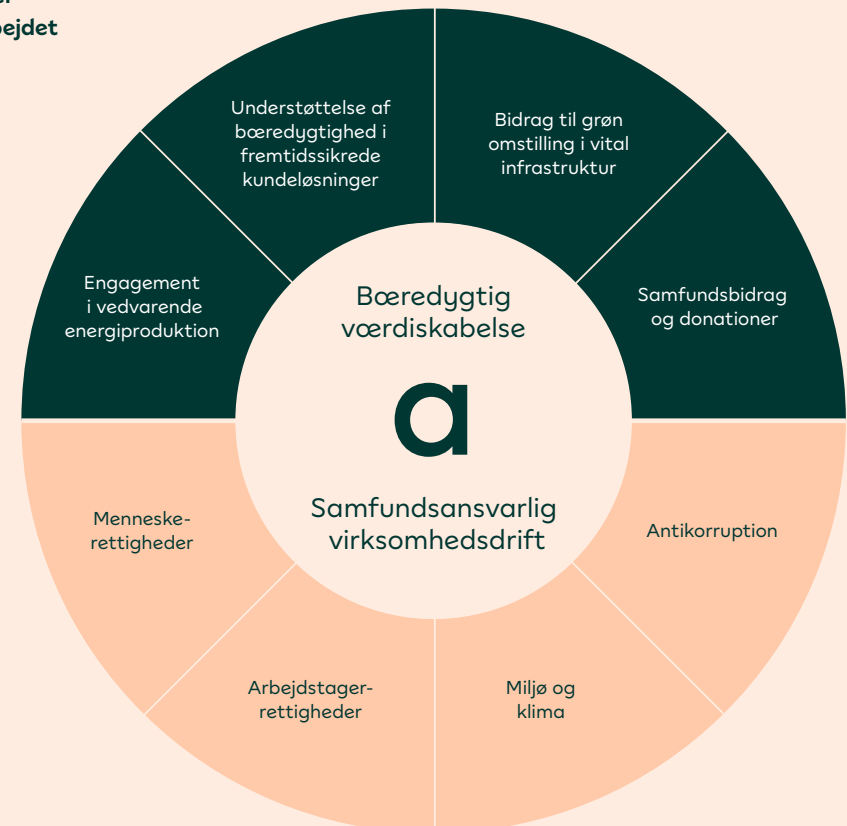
ejdet

Understøttelse af bæredygtighed i fremtidssikrede kundeløsninger

Bidrag til grøn omstilling i vital infrastruktur

Engagement i vedvarende energiproduktion

Bæredygtig værdiskabelse

Samfundsbidrag og donationer

a

Samfundsansvarlig virksomhedsdrift

Menneskerettigheder

Antikorruption

Arbejdstagerrettigheder

Miljø og klima